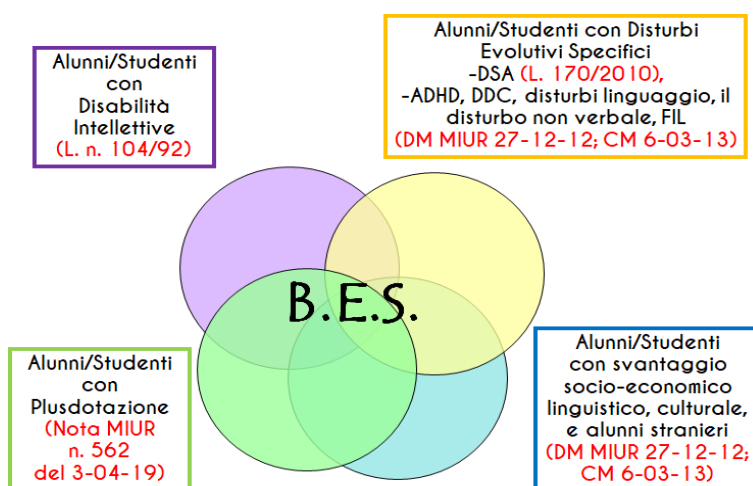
Alunni/Studenti con Disabilità Intellettive (L. n. 104/92)

Alunni/Studenti con Disturbi Evolutivi Specifici
-DSA (L. 170/2010),
-ADHD, DDC, disturbi linguaggio, il disturbo non verbale, FIL
(DM MIUR 27-12-12; CM 6-03-13)

B.E.S.

Alunni/Studenti con Plusdotazione (Nota MIUR n. 562 del 3-04-19)

Alunni/Studenti con svantaggio socio-economico linguistico, culturale, e alunni stranieri (DM MIUR 27-12-12; CM 6-03-13)